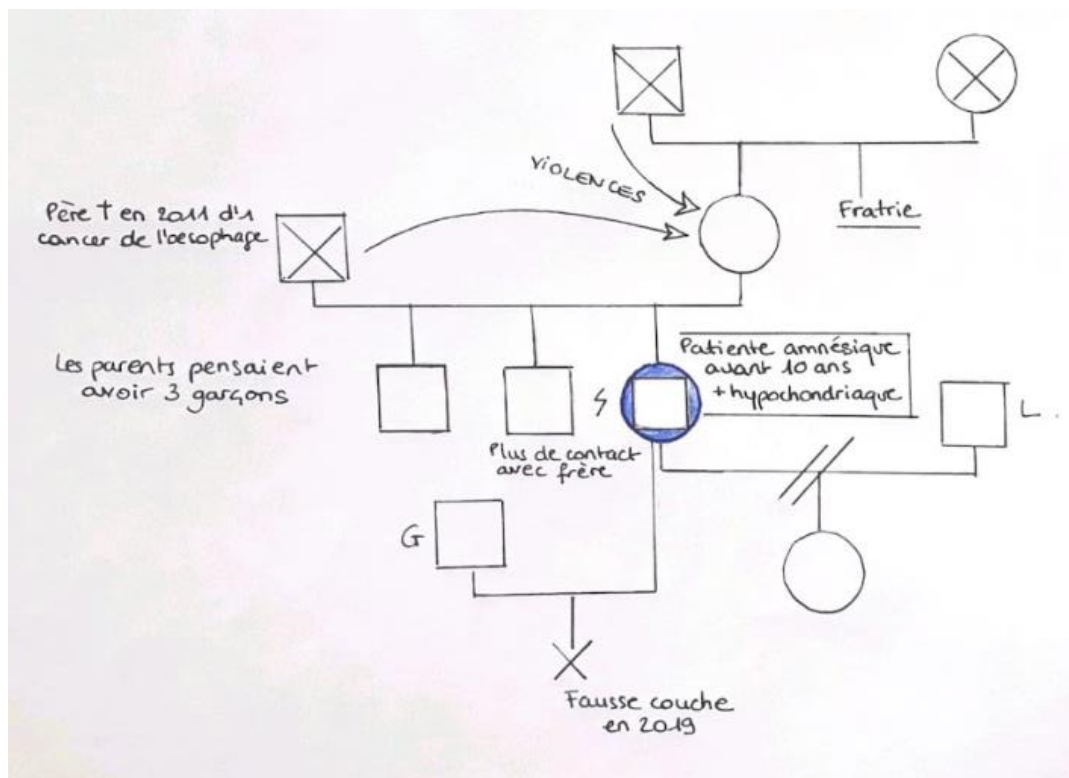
VIOLENCES

Père † en 2011 d'1 cancer de l'oesophage

Fratrie

Les parents pensaient avoir 3 garçons

Patiente amnésique avant 10 ans + hypochondriaque

S

L.

Plus de contact avec frère

G

Fausse couche en 2019